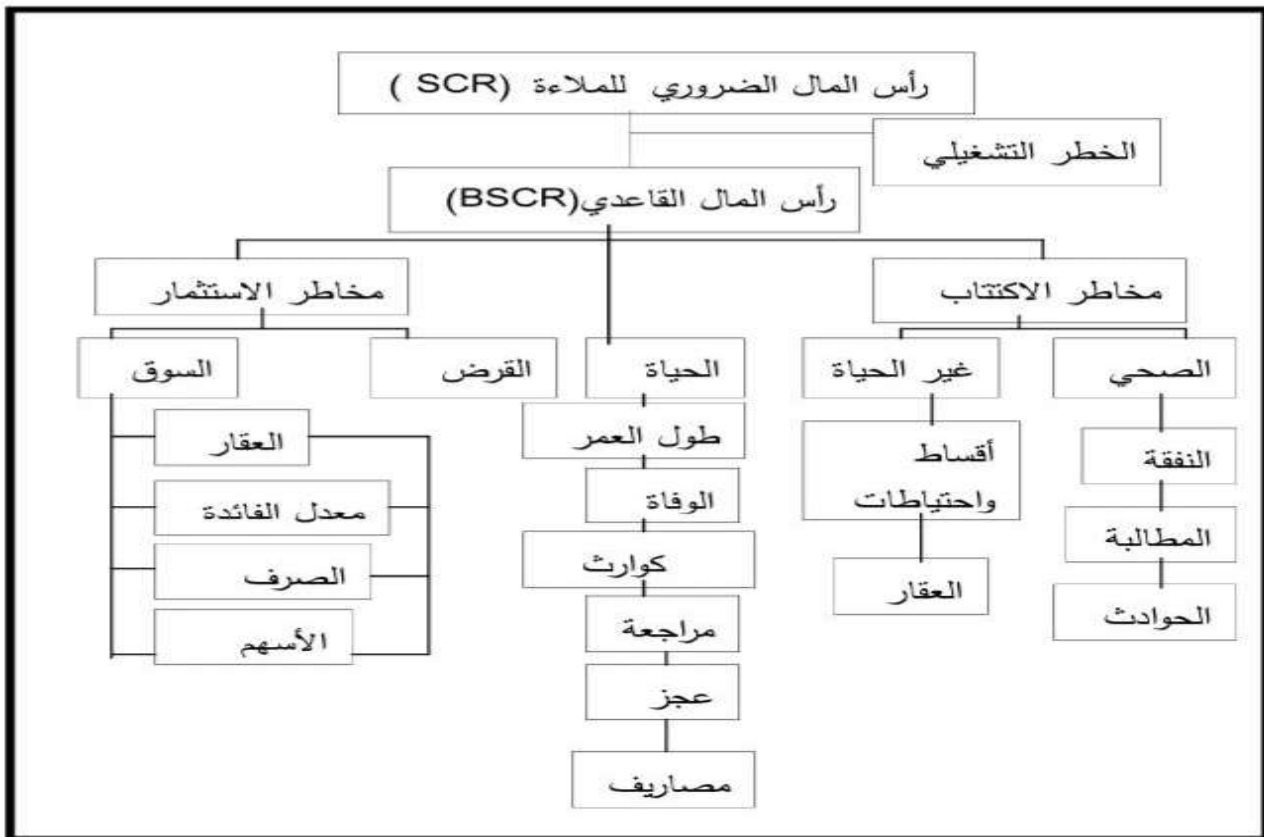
رأس المال الضروري للملاءة (SCR )

الخطر التشغيلي

رأس المال القاعدي(BSCR)

مخاطر الاكتتاب

مخاطر الاستثمار

الصحي

غير الحياة

الحياة

القرض

السوق

النفقة

المطالبة

الحوادث

أقساط واحتياطات

العقار

طول العمر

الوفاة

كوارث

مراجعة

عجز

مصاريف

العقار

معدل الفائدة

الصرف

الأسهم